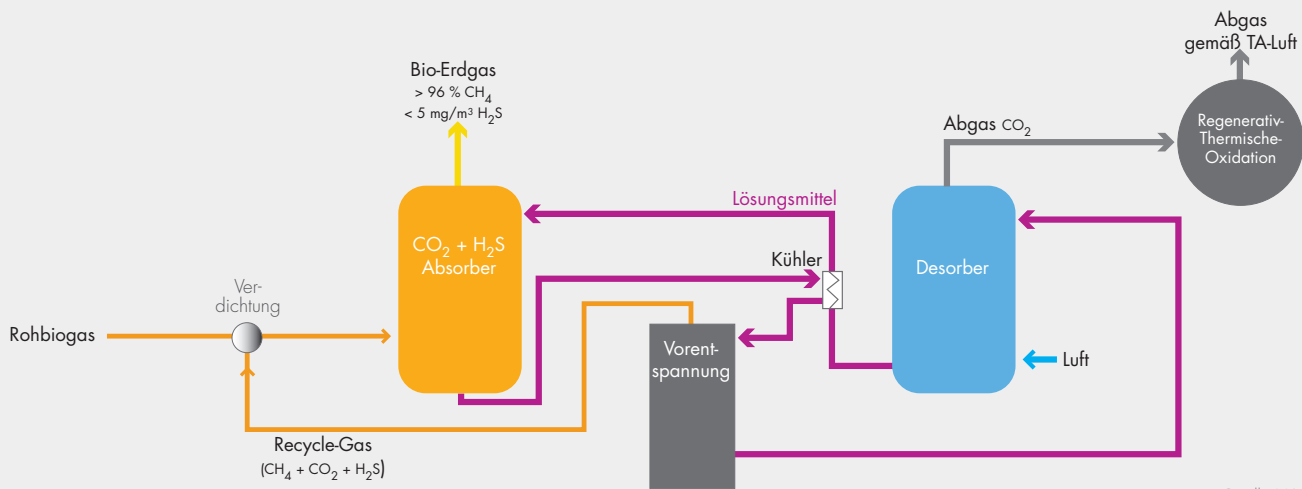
Abgas
gemäß TA-Luft

Bio-Erdgas
> 96 % $CH_4$
< 5 mg/m³ $H_2S$

Abgas $CO_2$

Regenerativ-Thermische-Oxidation

Lösungsmittel

$CO_2 + H_2S$
Absorber

Kühler

Desorber

Ver-dichtung

Rohbiogas

Vorent-spannung

Luft

Recycle-Gas
($CH_4 + CO_2 + H_2S$)